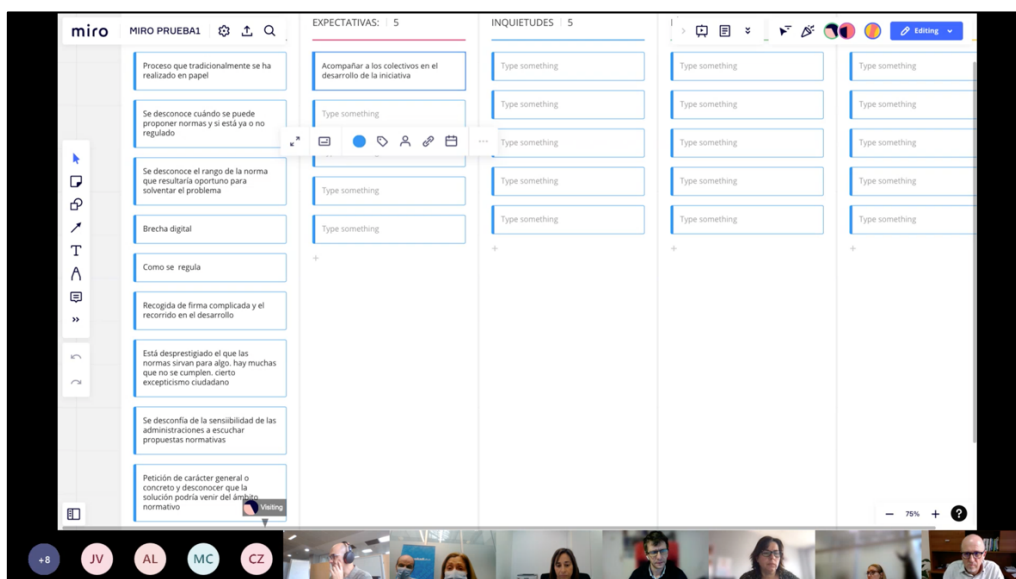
miro MIRO PRUEBA1

EXPECTATIVAS: 5

INQUIETUDES 5

Editing

Proceso que tradicionalmente se ha realizado en papel

Se desconoce cuándo se puede proponer normas y si está ya o no regulado

Se desconoce el rango de la norma que resultaría oportuno para solventar el problema

Brecha digital

Como se regula

Recogida de firma complicada y el recorrido en el desarrollo

Está desprestigiado el que las normas sirvan para algo. hay muchas que no se cumplen. cierto excepticismo ciudadano

Se desconfía de la sensiibilidad de las administraciones a escuchar propuestas normativas

Petición de carácter general o concreto y desconocer que la solución podría venir del ámbito normativo

Visiting

Acompañar a los colectivos en el desarrollo de la iniciativa

Type something

Type something

Type something

Type something

Type something

Type something

Type something

Type something

Type something

Type something

Type something

Type something

Type something

Type something

Type something

Type something

Type something

Type something

Type something

75%

?

+8 JV AL MC CZ